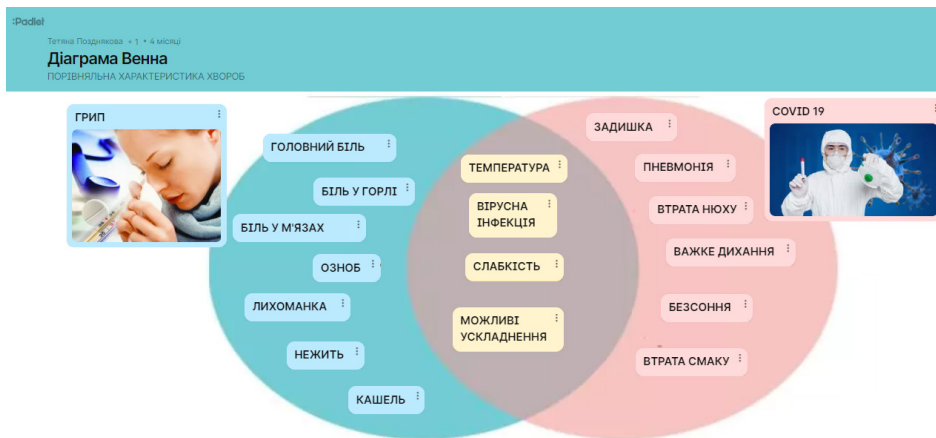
:Padlet

Тетяна Позднякова + 1 • 4 місяці

Діаграма Венна

ПОРІВНЯЛЬНА ХАРАКТЕРИСТИКА ХВОРОБ

ГРИП

ГОЛОВНИЙ БІЛЬ

БІЛЬ У ГОРЛІ

БІЛЬ У М'ЯЗАХ

ОЗНОБ

ЛИХОМАНКА

НЕЖИТЬ

КАШЕЛЬ

ТЕМПЕРАТУРА

ВІРУСНА ІНФЕКЦІЯ

СЛАБКІСТЬ

МОЖЛИВІ УСКЛАДНЕННЯ

ЗАДИШКА

ПНЕВМОНІЯ

ВТРАТА НЮХУ

ВАЖКЕ ДИХАННЯ

БЕЗСОННЯ

ВТРАТА СМАКУ

COVID 19